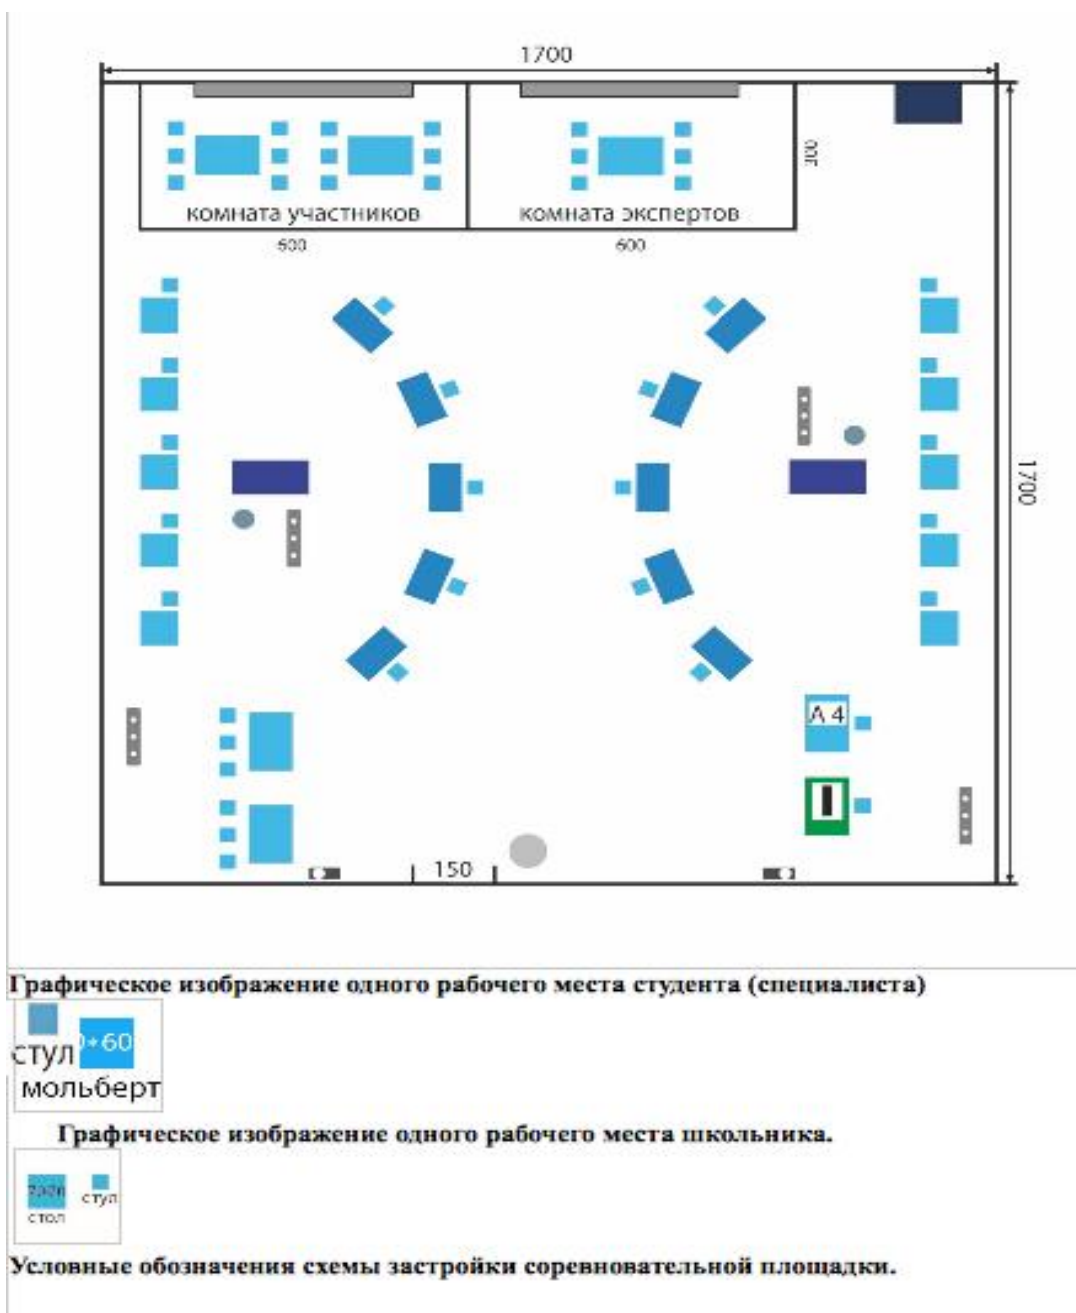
1700

300

комната участников

комната экспертов

600

600

1700

А 4

150

Графическое изображение одного рабочего места студента (специалиста)

стул

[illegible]-60

мольберт

Графическое изображение одного рабочего места школьника.

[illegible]

стол

стул

Условные обозначения схемы застройки соревновательной площадки.